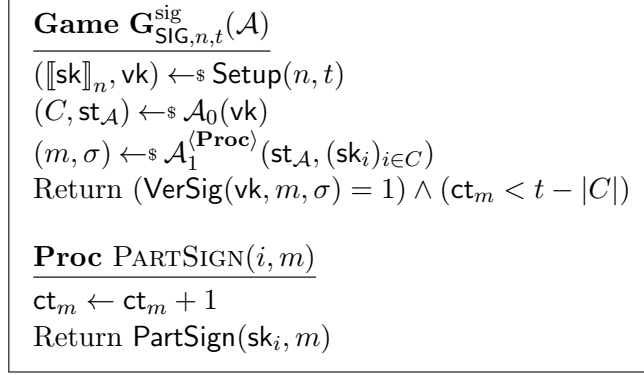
**Game** $\mathbf{G}^{\mathrm{sig}}_{\mathsf{SIG},n,t}(\mathcal{A})$

$(\llbracket \mathsf{sk} \rrbracket_n, \mathsf{vk}) \leftarrow\$ \mathsf{Setup}(n,t)$
$(C, \mathsf{st}_{\mathcal{A}}) \leftarrow\$ \mathcal{A}_0(\mathsf{vk})$
$(m,\sigma) \leftarrow\$ \mathcal{A}_1^{\langle \mathbf{Proc} \rangle}(\mathsf{st}_{\mathcal{A}}, (\mathsf{sk}_i)_{i\in C})$
Return $(\mathsf{VerSig}(\mathsf{vk},m,\sigma)=1) \wedge (\mathsf{ct}_m < t-|C|)$

**Proc** $\textsc{PartSign}(i,m)$

$\mathsf{ct}_m \leftarrow \mathsf{ct}_m + 1$
Return $\mathsf{PartSign}(\mathsf{sk}_i, m)$